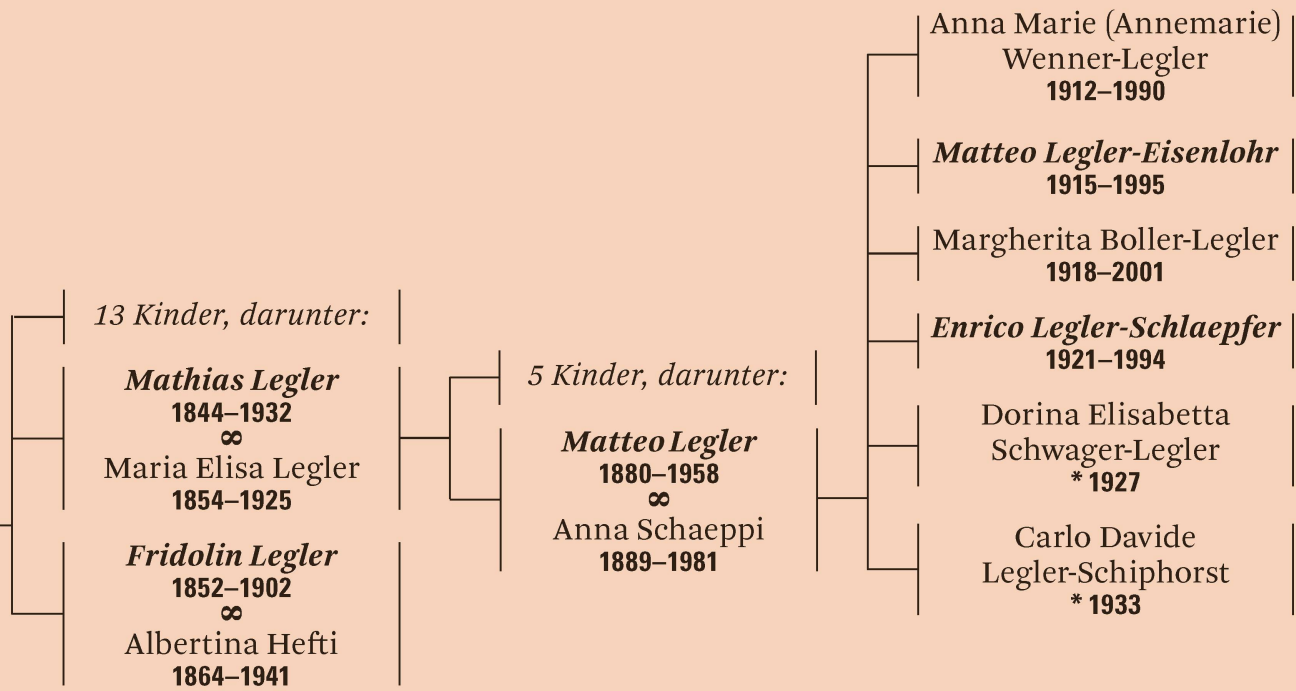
13 Kinder, darunter:

Mathias Legler
1844–1932
∞
Maria Elisa Legler
1854–1925

Fridolin Legler
1852–1902
∞
Albertina Hefti
1864–1941

5 Kinder, darunter:

Matteo Legler
1880–1958
∞
Anna Schaeppi
1889–1981

Anna Marie (Annemarie) Wenner-Legler
1912–1990

Matteo Legler-Eisenlohr
1915–1995

Margherita Boller-Legler
1918–2001

Enrico Legler-Schlaepfer
1921–1994

Dorina Elisabetta Schwager-Legler
* 1927

Carlo Davide Legler-Schiphorst
* 1933